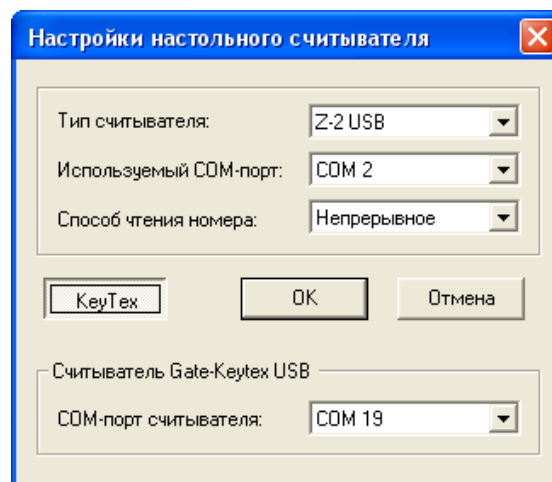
Настройки настольного считывателя

Тип считывателя: Z-2 USB

Используемый COM-порт: COM 2

Способ чтения номера: Непрерывное

KeyTex

OK

Отмена

Считыватель Gate-Keytex USB

COM-порт считывателя: COM 19